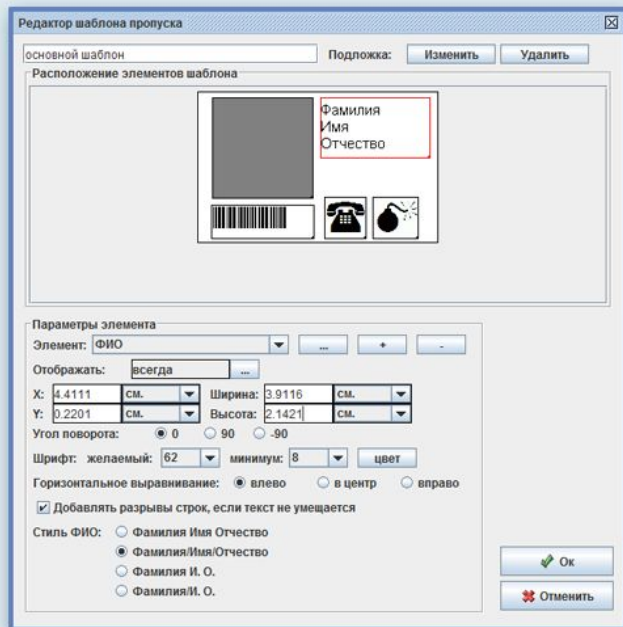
Редактор шаблона пропуска

основной шаблон

Подложка: Изменить Удалить

Расположение элементов шаблона

Фамилия
Имя
Отчество

Параметры элемента

Элемент: ФИО ... + -

Отображать: всегда ...

X: 4.4111 см.

Ширина: 3.9116 см.

Y: 0.2201 см.

Высота: 2.1421 см.

Угол поворота: 0 90 -90

Шрифт: желаемый: 62 минимум: 8 цвет

Горизонтальное выравнивание: влево в центр вправо

Добавлять разрывы строк, если текст не умещается

Стиль ФИО: Фамилия Имя Отчество

Фамилия/Имя/Отчество

Фамилия И. О.

Фамилия/И. О.

Ок

Отменить